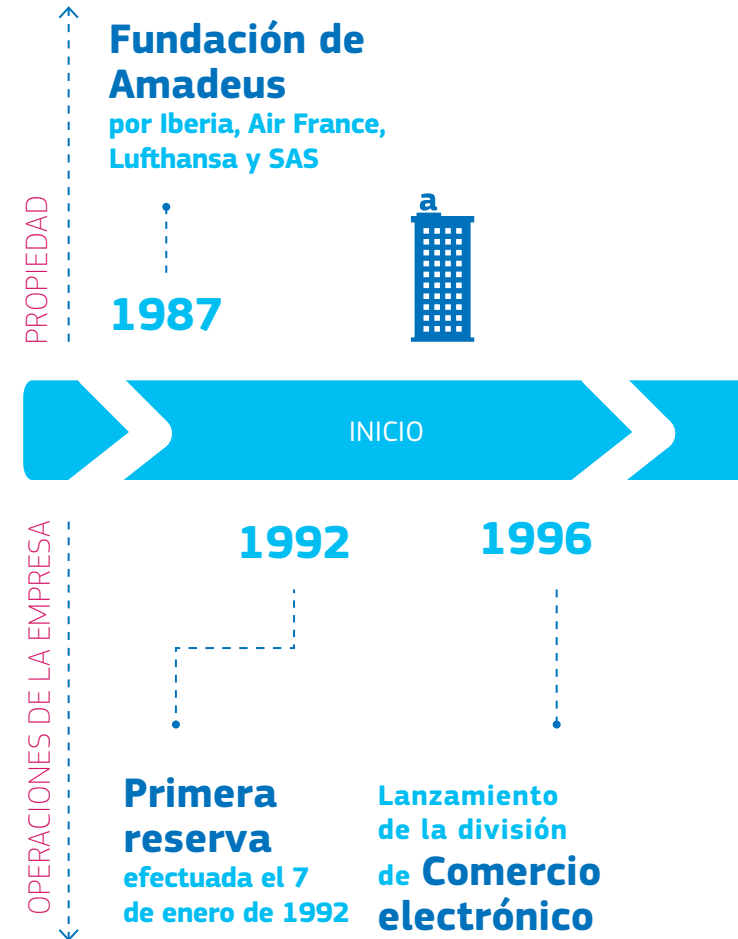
PROPIEDAD

Fundación de Amadeus
por Iberia, Air France, Lufthansa y SAS

1987

a

INICIO

OPERACIONES DE LA EMPRESA

1992

Primera reserva
efectuada el 7 de enero de 1992

1996

Lanzamiento de la división de Comercio electrónico